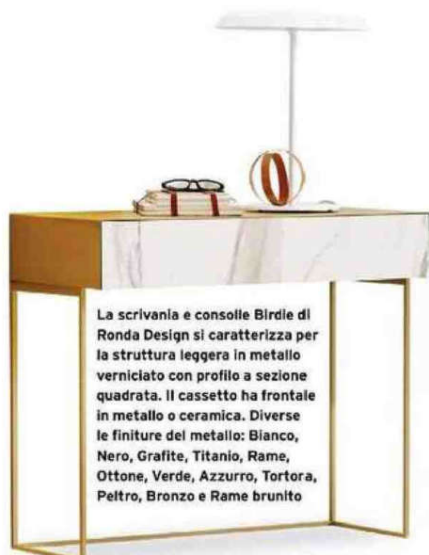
La scrivania e consolle Birdie di Ronda Design si caratterizza per la struttura leggera in metallo verniciato con profilo a sezione quadrata. Il cassetto ha frontale in metallo o ceramica. Diverse le finiture del metallo: Bianco, Nero, Grafite, Titanio, Rame, Ottone, Verde, Azzurro, Tortora, Peltro, Bronzo e Rame brunito